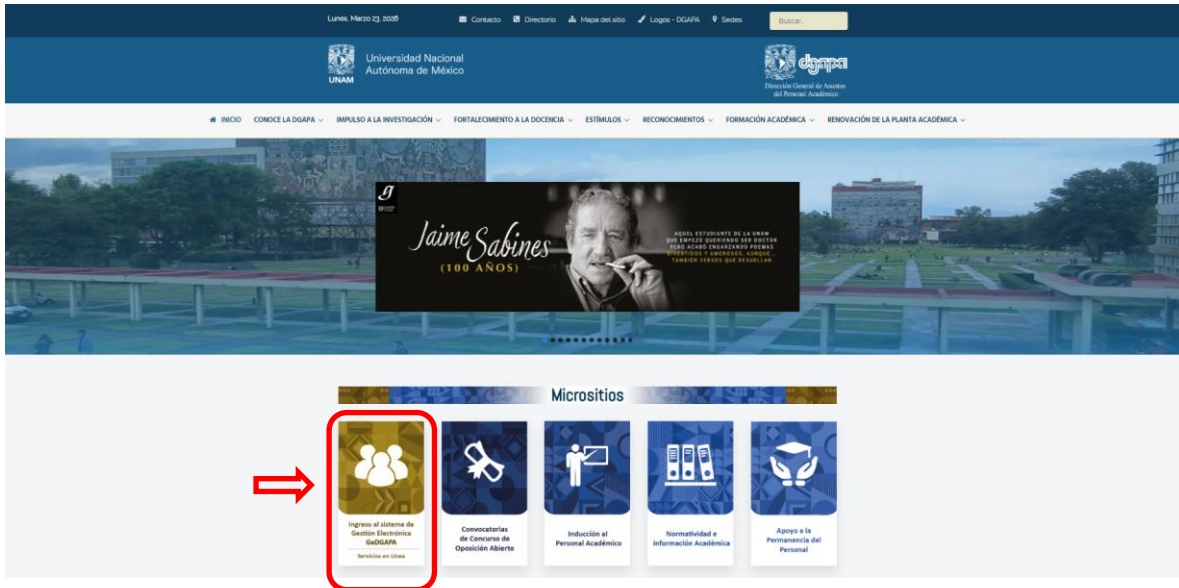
Lunes, Marzo 23, 2026  Contacto  Directorio  Mapa del sitio  Logos - DGAPA  Sedes  Buscar...

UNAM Universidad Nacional Autónoma de México

dgapa Dirección General de Asuntos del Personal Académico

INICIO  CONOCE LA DGAPA  IMPULSO A LA INVESTIGACIÓN  FORTALECIMIENTO A LA DOCENCIA  ESTÍMULOS  RECONOCIMIENTOS  FORMACIÓN ACADÉMICA  RENOVACIÓN DE LA PLANTA ACADÉMICA

Jaime Sabines (100 AÑOS)

AQUEL ESTUDIANTE DE LA UNAM QUE EMPEZÓ QUERIENDO SER DOCTOR PERO ACABÓ ENGARZANDO POEMAS DIVERTIDOS Y AMOROSOS, AUNQUE... TAMBIÉN VERSOS QUE DESUELLAN

Micrositios

Ingreso al sistema de Gestión Electrónica GeDGAPA
Servicios en Línea

Convocatorias de Concurso de Oposición Abierto

Inducción al Personal Académico

Normatividad e Información Académica

Apoyo a la Permanencia del Personal